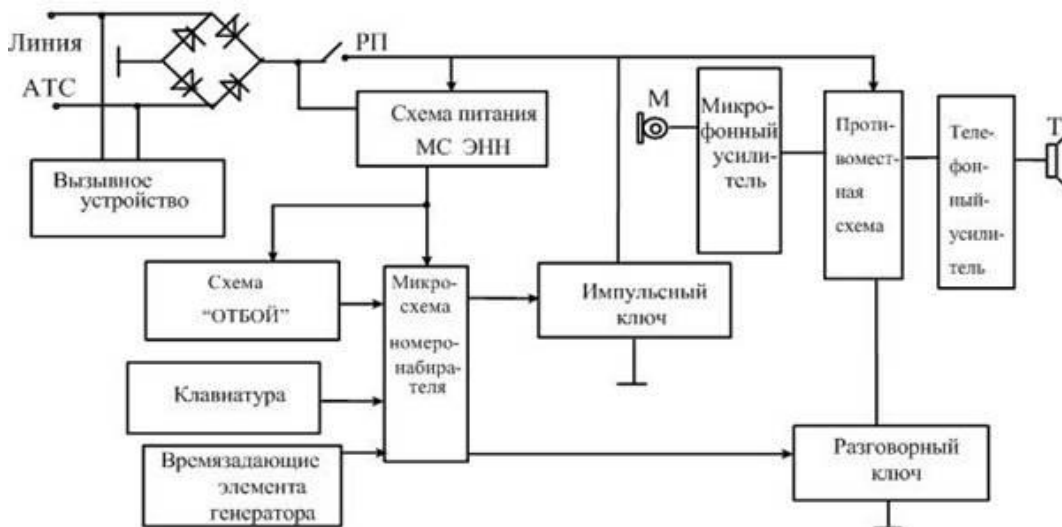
Линия
АТС
РП
Схема питания
МС ЭНН
Вызывное устройство
М
Микрофонный усилитель
Противоместная схема
Телефонный усилитель
Т
Схема "ОТБОЙ"
Микросхема номеронабирателя
Импульсный ключ
Клавиатура
Времязадающие элемента генератора
Разговорный ключ